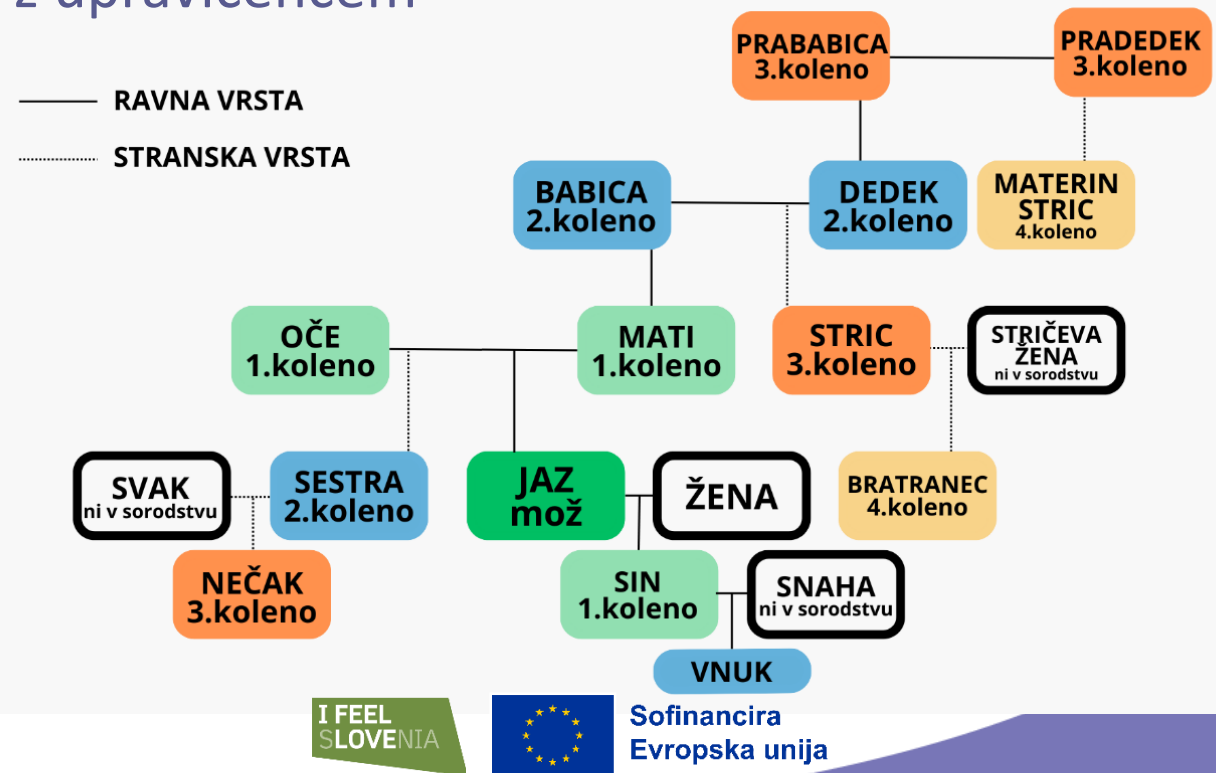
z upravičencem

RAVNA VRSTA

STRANSKA VRSTA

PRABABICA 3.koleno

PRADEDEK 3.koleno

BABICA 2.koleno

DEDEK 2.koleno

MATERIN STRIC 4.koleno

OČE 1.koleno

MATI 1.koleno

STRIC 3.koleno

STRIČEVA ŽENA ni v sorodstvu

SVAK ni v sorodstvu

SESTRA 2.koleno

JAZ mož

ŽENA

BRATRANEC 4.koleno

NEČAK 3.koleno

SIN 1.koleno

SNAHA ni v sorodstvu

VNUK

I FEEL SLOVENIA

Sofinancira Evropska unija